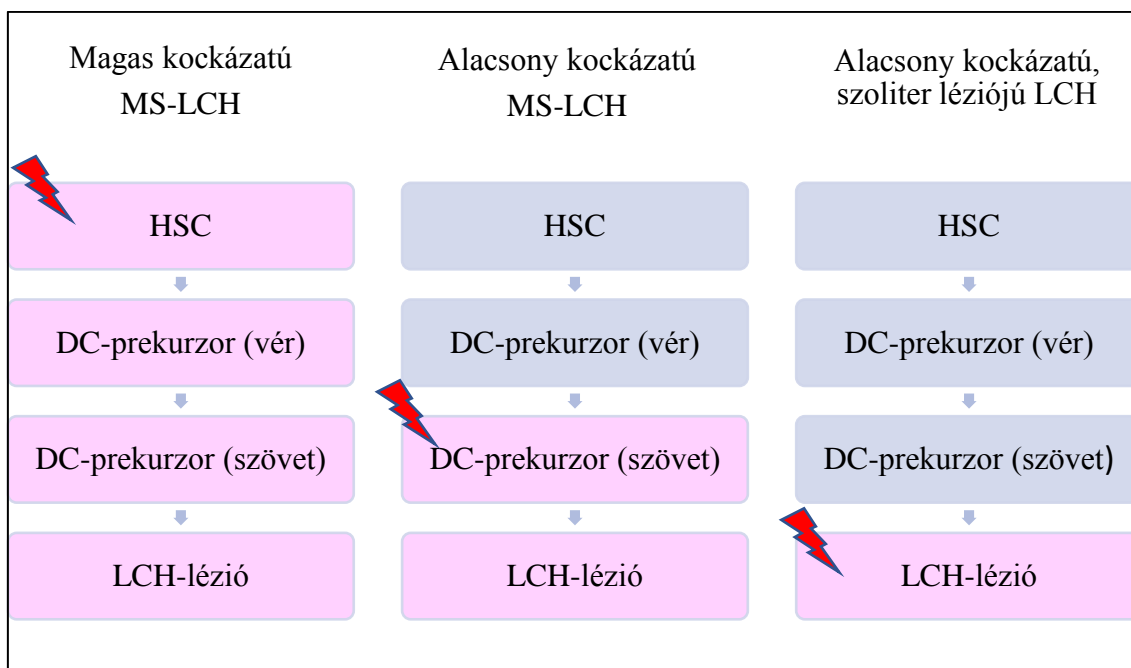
Magas kockázatú MS-LCH

HSC

DC-prekurzor (vér)

DC-prekurzor (szövet)

LCH-lézió

Alacsony kockázatú MS-LCH

HSC

DC-prekurzor (vér)

DC-prekurzor (szövet)

LCH-lézió

Alacsony kockázatú, szoliter léziójú LCH

HSC

DC-prekurzor (vér)

DC-prekurzor (szövet)

LCH-lézió